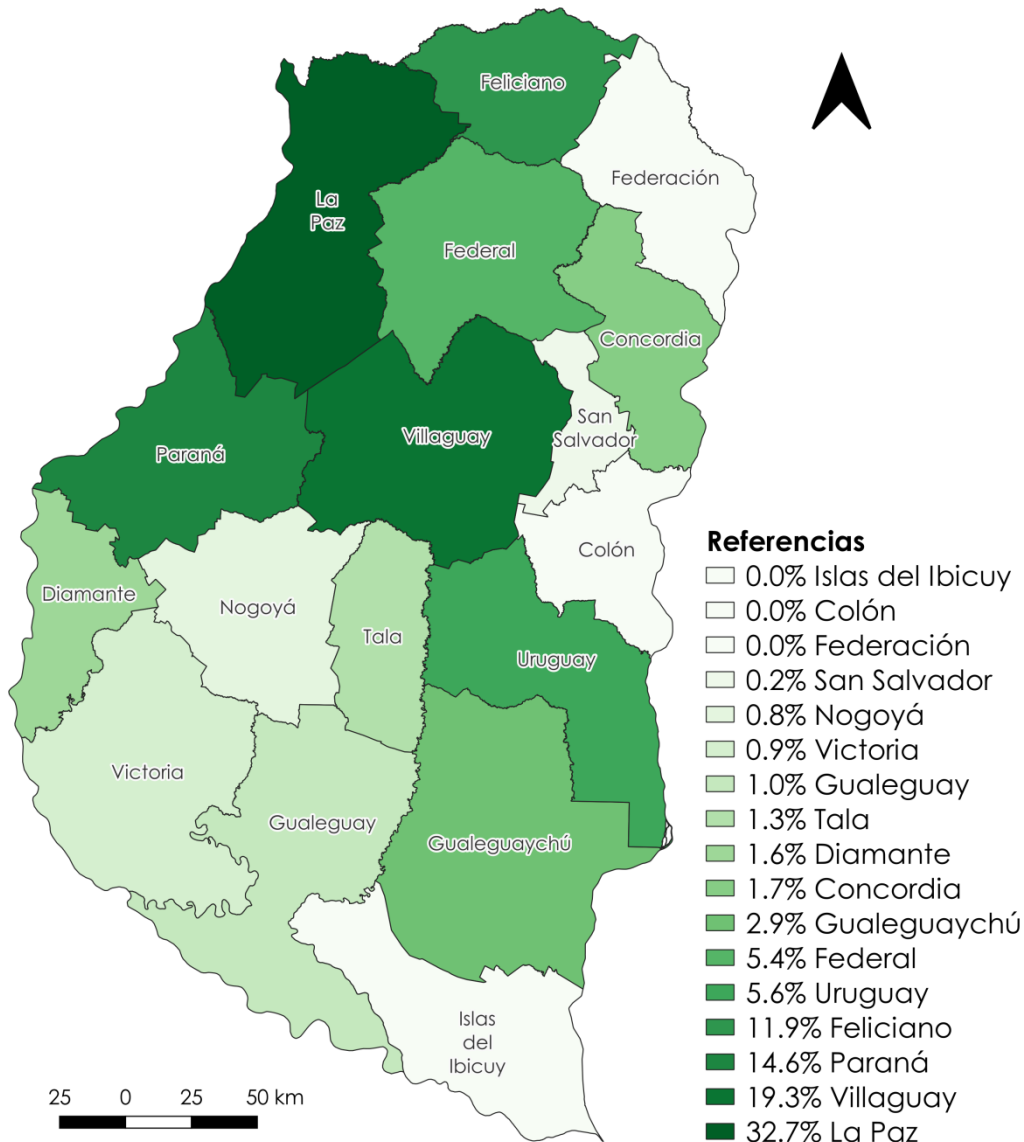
Feliciano

Federación

La Paz

Federal

Concordia

San Salvador

Paraná

Villaguay

Colón

Diamante

Nogoyá

Tala

Uruguay

Victoria

Gualeguay

Gualeguaychú

Islas del Ibicuy

Referencias
0.0% Islas del Ibicuy
0.0% Colón
0.0% Federación
0.2% San Salvador
0.8% Nogoyá
0.9% Victoria
1.0% Gualeguay
1.3% Tala
1.6% Diamante
1.7% Concordia
2.9% Gualeguaychú
5.4% Federal
5.6% Uruguay
11.9% Feliciano
14.6% Paraná
19.3% Villaguay
32.7% La Paz

25 0 25 50 km